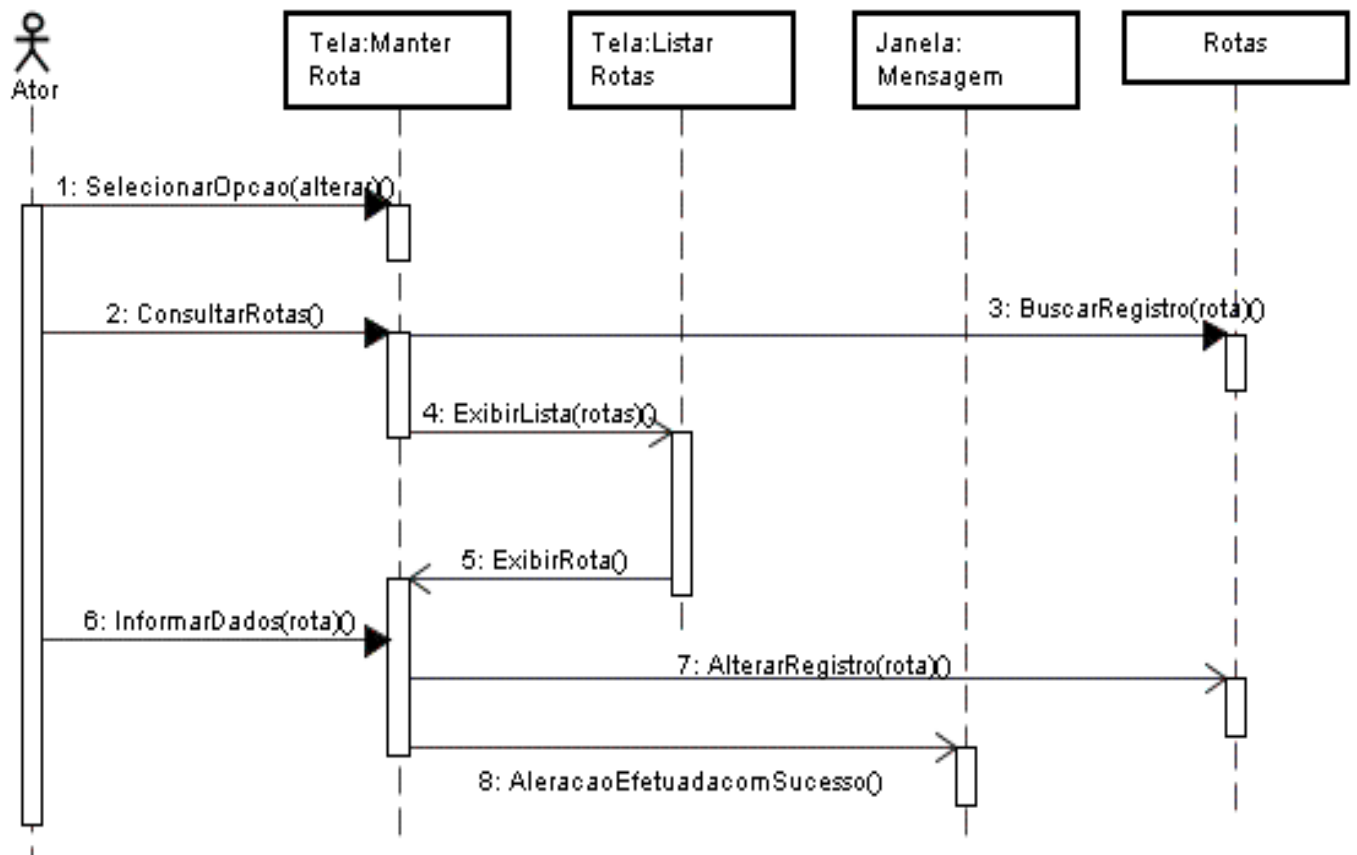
Ator

Tela:Manter Rota

Tela:Listar Rotas

Janela: Mensagem

Rotas

1: SelecionarOpcao(alterar)()

2: ConsultarRotas()

3: BuscarRegistro(rota)()

4: ExibirLista(rotas)()

5: ExibirRota()

6: InformarDados(rota)()

7: AlterarRegistro(rota)()

8: AleracaoEfetuadacomSucesso()